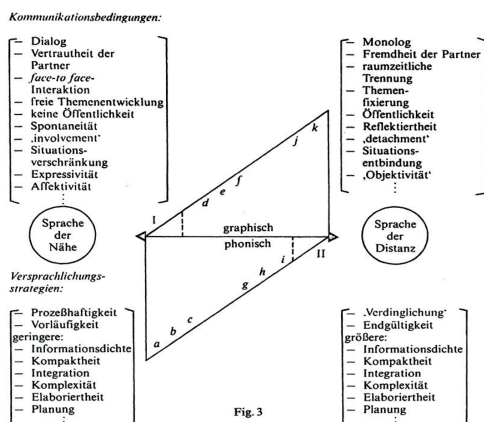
Kommunikationsbedingungen:

– Dialog
– Vertrautheit der Partner
– face-to-face-Interaktion
– freie Themenentwicklung
– keine Öffentlichkeit
– Spontaneität
– ‚involvement'
– Situationsverschränkung
– Expressivität
– Affektivität
⋮

– Monolog
– Fremdheit der Partner
– raumzeitliche Trennung
– Themenfixierung
– Öffentlichkeit
– Reflektiertheit
– ‚detachment'
– Situationsentbindung
– ‚Objektivität'
⋮

Sprache der Nähe

Sprache der Distanz

I

II

graphisch

phonisch

a b c d e f g h i j k

Versprachlichungsstrategien:

– Prozeßhaftigkeit
– Vorläufigkeit
geringere:
– Informationsdichte
– Kompaktheit
– Integration
– Komplexität
– Elaboriertheit
– Planung
⋮

– ‚Verdinglichung'
– Endgültigkeit
größere:
– Informationsdichte
– Kompaktheit
– Integration
– Komplexität
– Elaboriertheit
– Planung
⋮

Fig. 3